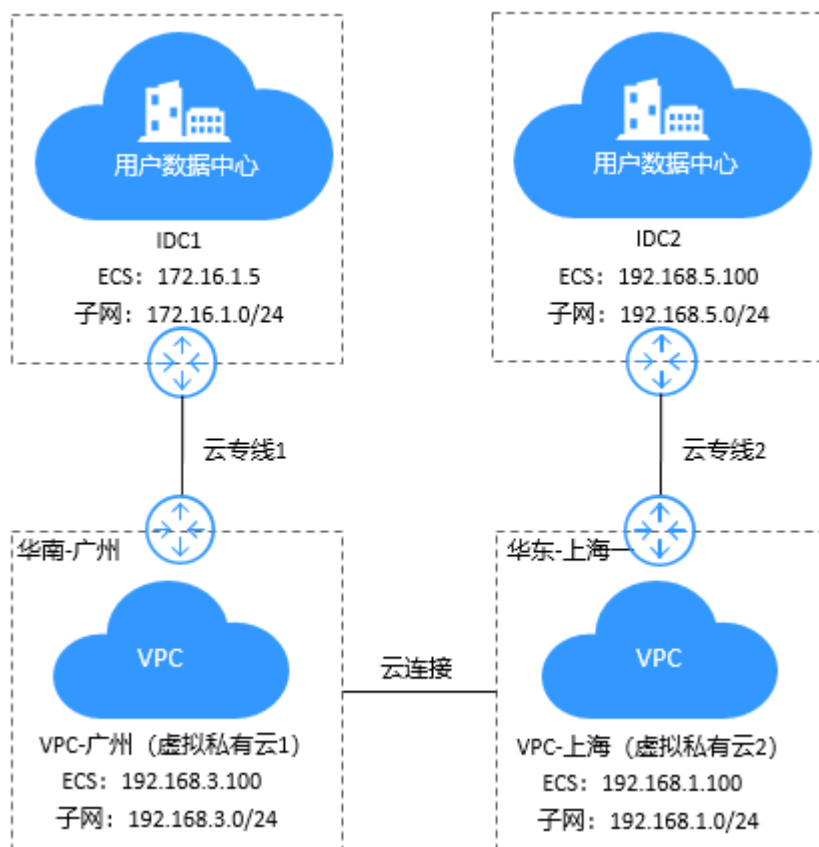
用户数据中心

IDC1
ECS：172.16.1.5
子网：172.16.1.0/24

用户数据中心

IDC2
ECS：192.168.5.100
子网：192.168.5.0/24

云专线1

云专线2

华南-广州

VPC

VPC-广州（虚拟私有云1）
ECS：192.168.3.100
子网：192.168.3.0/24

云连接

华东-上海一

VPC

VPC-上海（虚拟私有云2）
ECS：192.168.1.100
子网：192.168.1.0/24